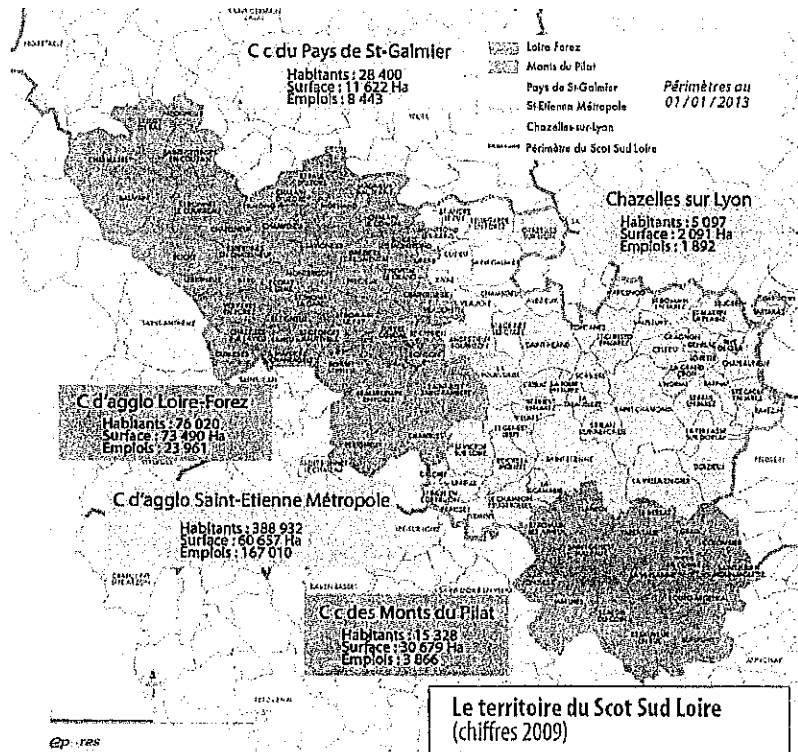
C c du Pays de St-Galmier
Habitants : 28 400
Surface : 11 622 Ha
Emplois : 8 443

Loire Forez
Monts du Pilat
Pays de St-Galmier
St-Etienne Métropole
Chazelles-sur-Lyon
Périmètre du Scot Sud Loire

Périmètres au 01/01/2013

Chazelles sur Lyon
Habitants : 5 097
Surface : 2 091 Ha
Emplois : 1 892

C d'agglo Loire-Forez
Habitants : 76 020
Surface : 73 490 Ha
Emplois : 23 961

C d'agglo Saint-Etienne Métropole
Habitants : 388 932
Surface : 60 657 Ha
Emplois : 167 010

C c des Monts du Pilat
Habitants : 15 328
Surface : 30 679 Ha
Emplois : 3 866

Le territoire du Scot Sud Loire
(chiffres 2009)

Ep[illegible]res